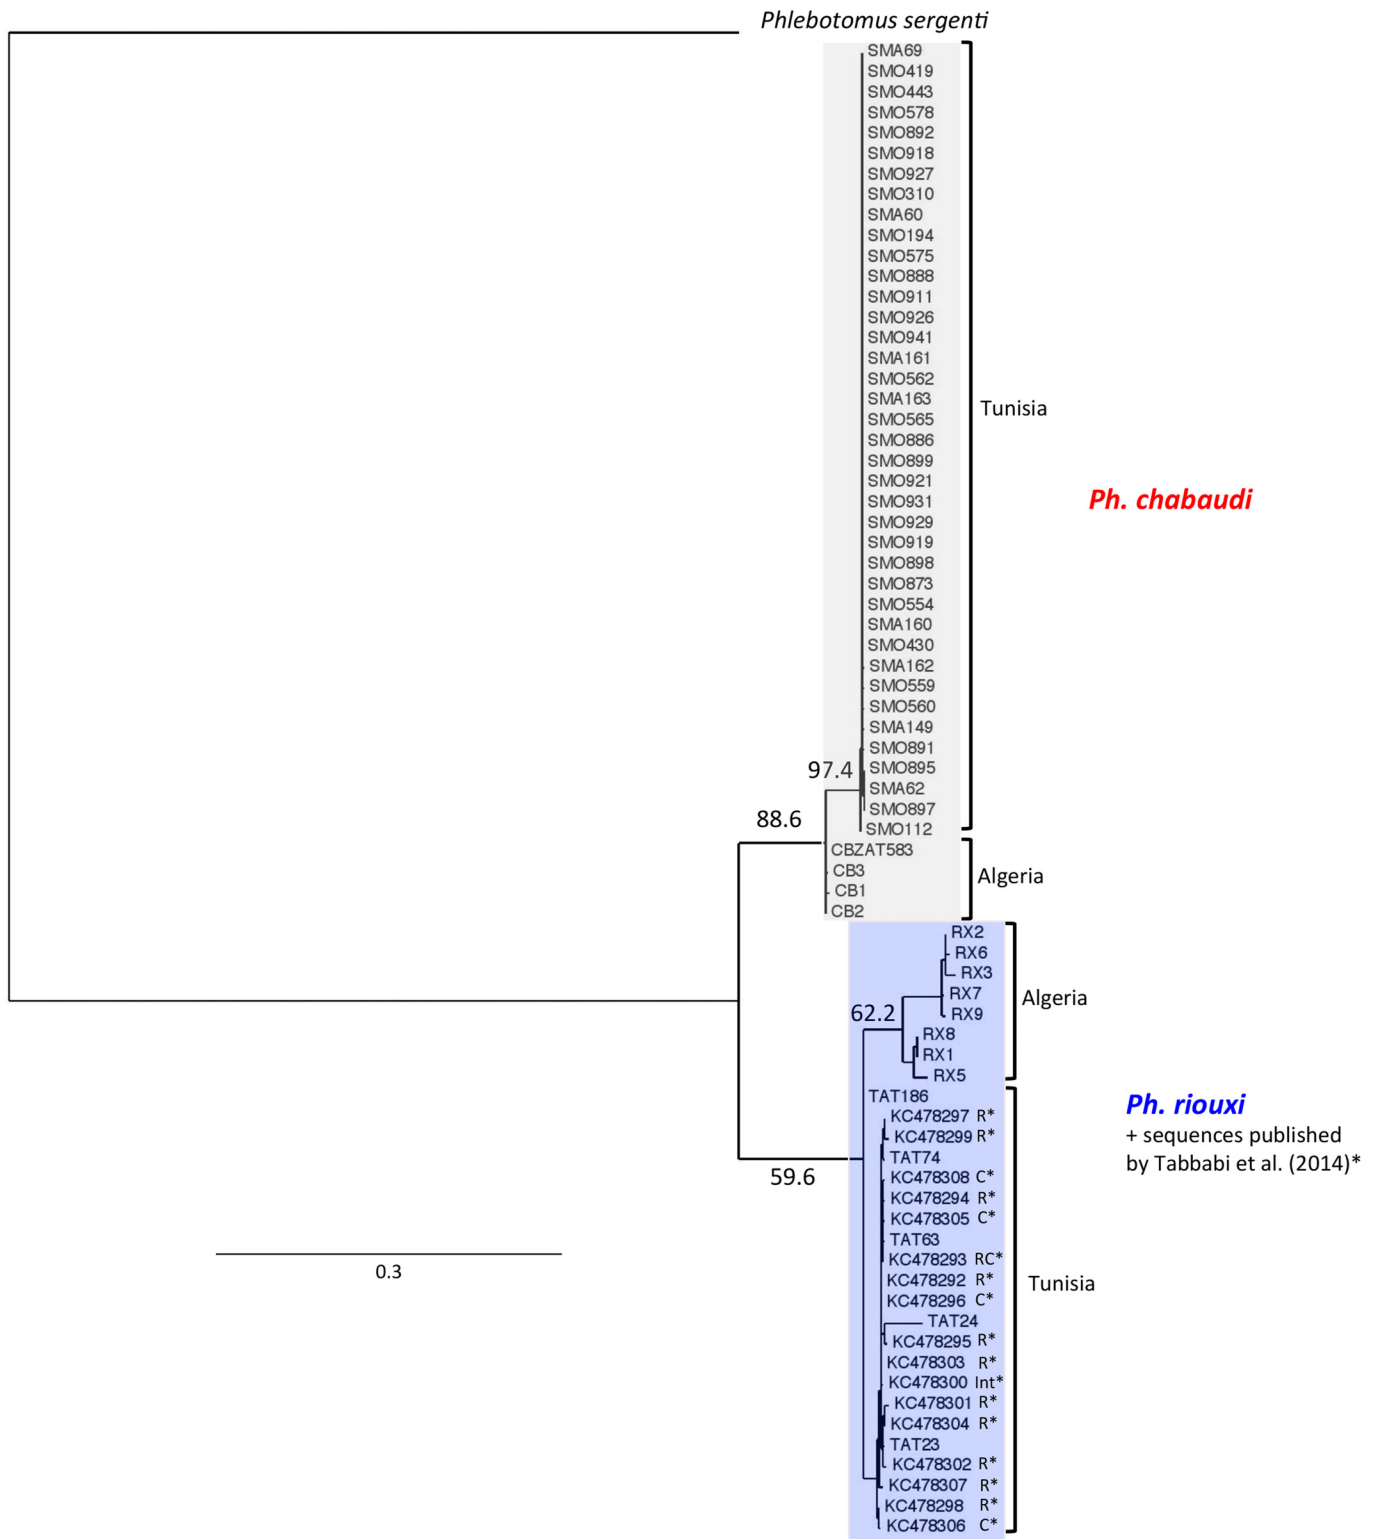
Phlebotomus sergenti

SMA69
SMO419
SMO443
SMO578
SMO892
SMO918
SMO927
SMO310
SMA60
SMO194
SMO575
SMO888
SMO911
SMO926
SMO941
SMA161
SMO562
SMA163
SMO565
SMO886
SMO899
SMO921
SMO931
SMO929
SMO919
SMO898
SMO873
SMO554
SMA160
SMO430
SMA162
SMO559
SMO560
SMA149
SMO891
SMO895
SMA62
SMO897
SMO112

Tunisia

Ph. chabaudi

97.4

88.6

CBZAT583
CB3
CB1
CB2

Algeria

RX2
RX6
RX3
RX7
RX9
RX8
RX1
RX5

62.2

Algeria

TAT186
KC478297 R*
KC478299 R*
TAT74
KC478308 C*
KC478294 R*
KC478305 C*
TAT63
KC478293 RC*
KC478292 R*
KC478296 C*
TAT24
KC478295 R*
KC478303 R*
KC478300 Int*
KC478301 R*
KC478304 R*
TAT23
KC478302 R*
KC478307 R*
KC478298 R*
KC478306 C*

59.6

Ph. riouxi
+ sequences published by Tabbabi et al. (2014)*

Tunisia

0.3